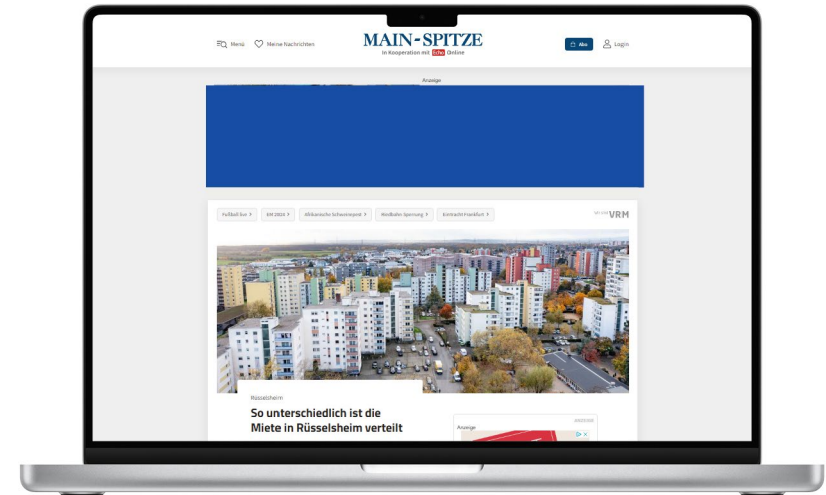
Menü

Meine Nachrichten

MAIN-SPITZE

in Kooperation mit Echo Online

Abo

Login

Anzeige

Fußball live

EM 2024

Afrikanische Schweinepest

Riedbahn-Sperrung

Eintracht Frankfurt

VRM

Rüsselsheim

So unterschiedlich ist die Miete in Rüsselsheim verteilt

Anzeige